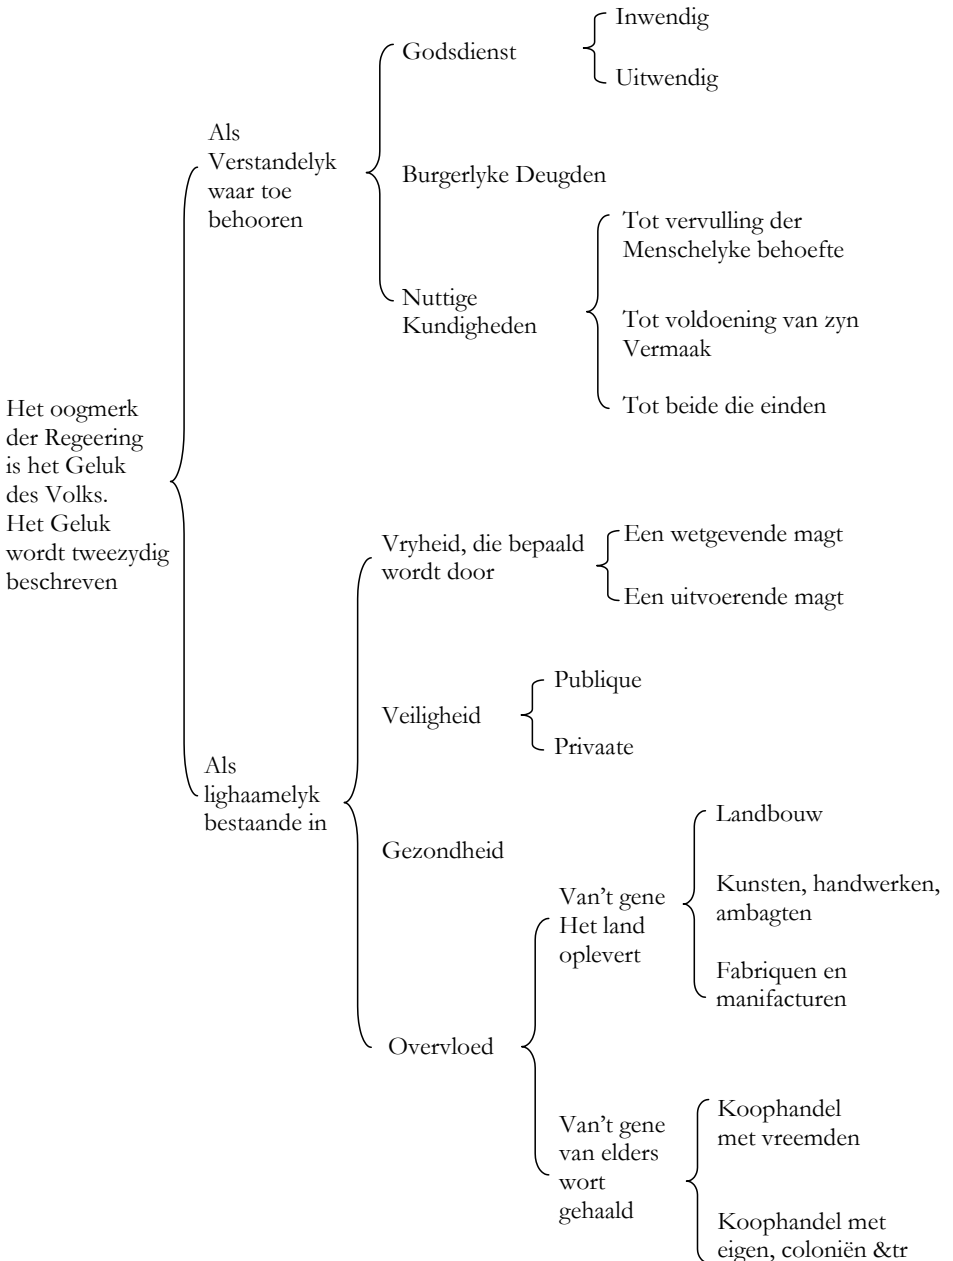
Het oogmerk der Regeering is het Geluk des Volks. Het Geluk wordt tweezydig beschreven

Als Verstandelyk waar toe behooren

Godsdienst

Inwendig

Uitwendig

Burgerlyke Deugden

Nuttige Kundigheden

Tot vervulling der Menschelyke behoefte

Tot voldoening van zyn Vermaak

Tot beide die einden

Als lighaamelyk bestaande in

Vryheid, die bepaald wordt door

Een wetgevende magt

Een uitvoerende magt

Veiligheid

Publique

Privaate

Gezondheid

Overvloed

Van't gene Het land oplevert

Landbouw

Kunsten, handwerken, ambagten

Fabriquen en manifacturen

Van't gene van elders wort gehaald

Koophandel met vreemden

Koophandel met eigen, coloniën &tr